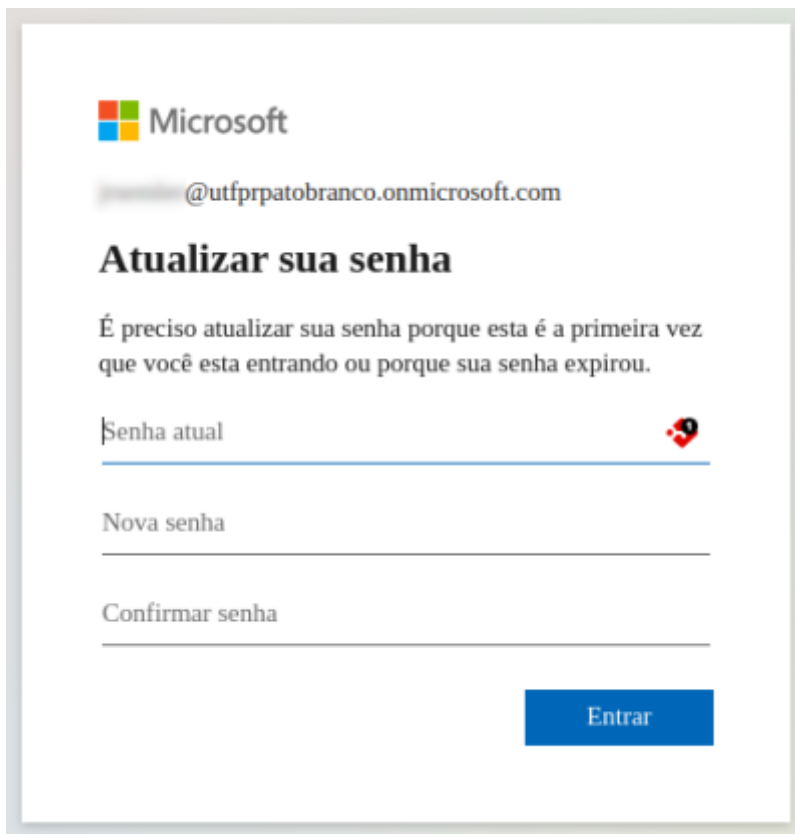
Microsoft

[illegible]@utfprpatobranco.onmicrosoft.com

Atualizar sua senha

É preciso atualizar sua senha porque esta é a primeira vez que você esta entrando ou porque sua senha expirou.

Senha atual

Nova senha

Confirmar senha

Entrar